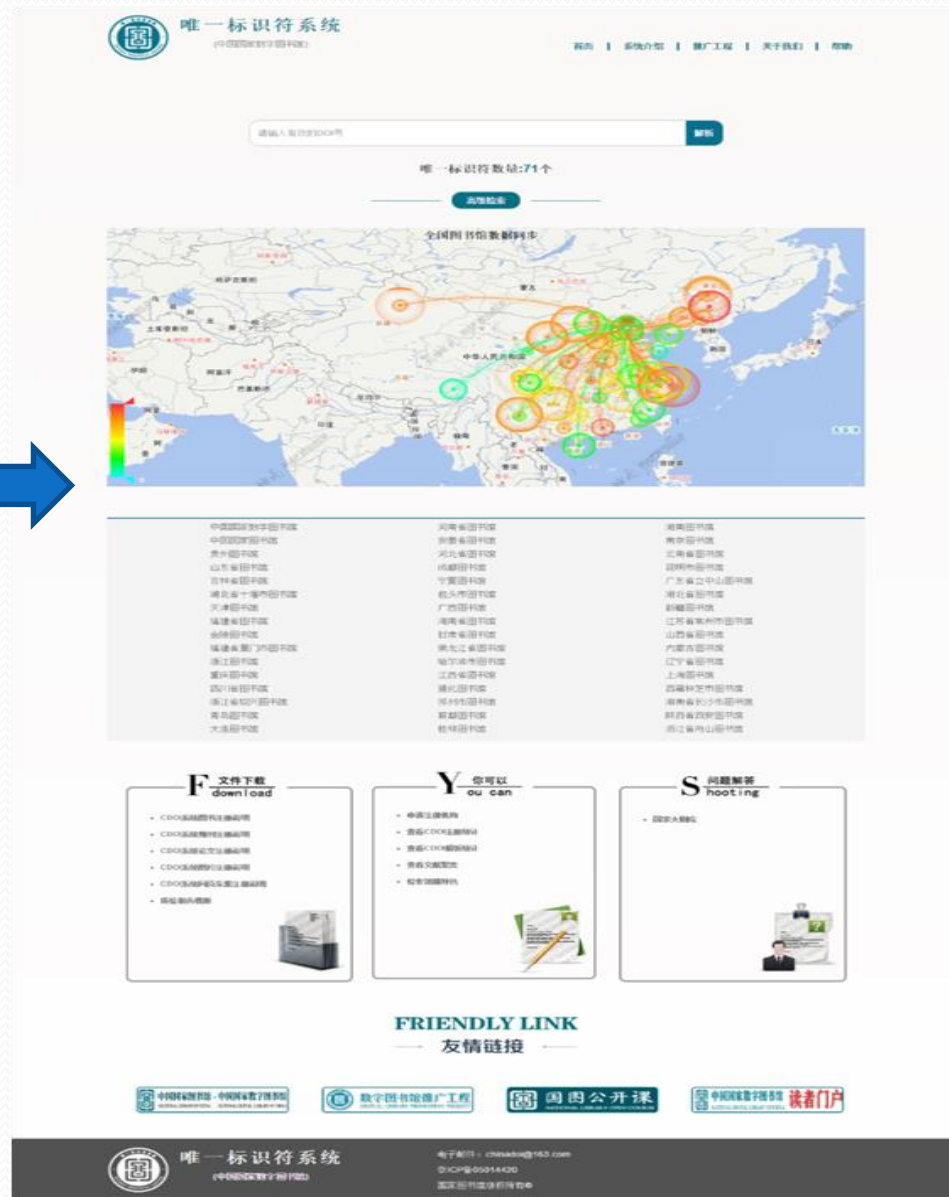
唯一标识符系统
(中国国家数字图书馆)

首页 | 系统介绍 | 推广工程 | 关于我们 | 帮助

请输入您的CDOI号
解析

唯一标识符数量:71个

高级检索

全国图书馆数据同步

中华人民共和国

| 中国国家数字图书馆 | 河南省图书馆 | 湖南图书馆 |
|---|---|---|
| 中国国家图书馆 | 安徽省图书馆 | 南京图书馆 |
| 贵州图书馆 | 河北省图书馆 | 云南省图书馆 |
| 山东省图书馆 | 成都图书馆 | 昆明市图书馆 |
| 吉林省图书馆 | 宁夏图书馆 | 广东省立中山图书馆 |
| 湖北省十堰市图书馆 | 包头市图书馆 | 湖北省图书馆 |
| 天津图书馆 | 广西图书馆 | 新疆图书馆 |
| 福建省图书馆 | 海南省图书馆 | 江苏省常州市图书馆 |
| 金陵图书馆 | 甘肃省图书馆 | 山西省图书馆 |
| 福建省厦门市图书馆 | 黑龙江省图书馆 | 内蒙古图书馆 |
| 浙江图书馆 | 哈尔滨市图书馆 | 辽宁省图书馆 |
| 重庆图书馆 | 江西省图书馆 | 上海图书馆 |
| 四川省图书馆 | 浦东图书馆 | 西藏林芝市图书馆 |
| 浙江省绍兴图书馆 | 苏州图书馆 | 湖南省长沙市图书馆 |
| 青岛图书馆 | 首都图书馆 | 陕西省西安图书馆 |
| 大连图书馆 | 桂林图书馆 | 浙江省舟山图书馆 |

F 文件下载 download
- CDOI系统图书注册说明
- CDOI系统期刊注册说明
- CDOI系统论文注册说明
- CDOI系统图片注册说明
- CDOI系统多媒体类注册说明
- 委托服务协议

Y 你可以 ou can
- 申请注册机构
- 查看CDOI注册标识
- 查看CDOI解析标识
- 查看文献报告
- 检索馆藏信息

S 问题解答 hooting
- 国家大剧院

FRIENDLY LINK
友情链接

中国国家图书馆·中国国家数字图书馆
数字图书馆推广工程
国图公开课
中国国家数字图书馆 读者门户

唯一标识符系统
(中国国家数字图书馆)
电子邮件：chinadoi@163.com
京ICP备05014420
国家图书馆版权所有©